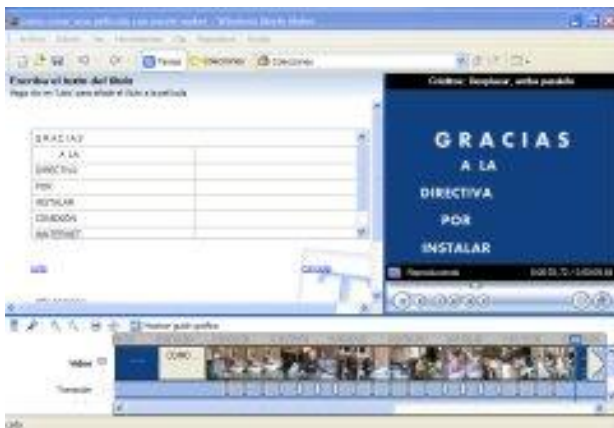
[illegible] - Windows Movie Maker

Archivo Edición Ver Herramientas Clip Reproducir Ayuda

Tareas Colecciones Colecciones

Escriba el texto del título

Haga clic en "Listo" para añadir el título a la película.

GRACIAS
A LA
DIRECTIVA
POR
INSTALAR
CONEXIÓN
INTERNET

Listo

Cancelar

Créditos: Desplazar, ambos paralelo

GRACIAS
A LA
DIRECTIVA
POR
INSTALAR

Reproduciendo

Mostrar guión gráfico

Vídeo

Transición

CURSO

Listo